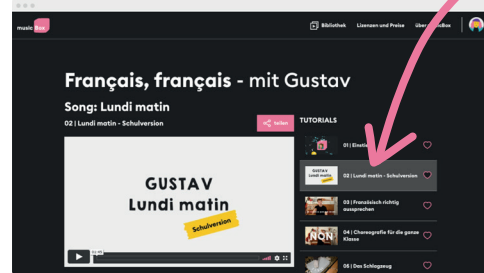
music box

Bibliothek Lizenzen und Preise Über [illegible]Box

Français, français - mit Gustav

Song: Lundi matin

02 | Lundi matin - Schulversion

teilen

GUSTAV
Lundi matin
Schulversion

TUTORIALS

01 | Einl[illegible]

02 | Lundi matin - Schulversion

03 | Französisch richtig aussprechen

NON

04 | Choreografie für die ganze Klasse

05 | Das Schlagzeug